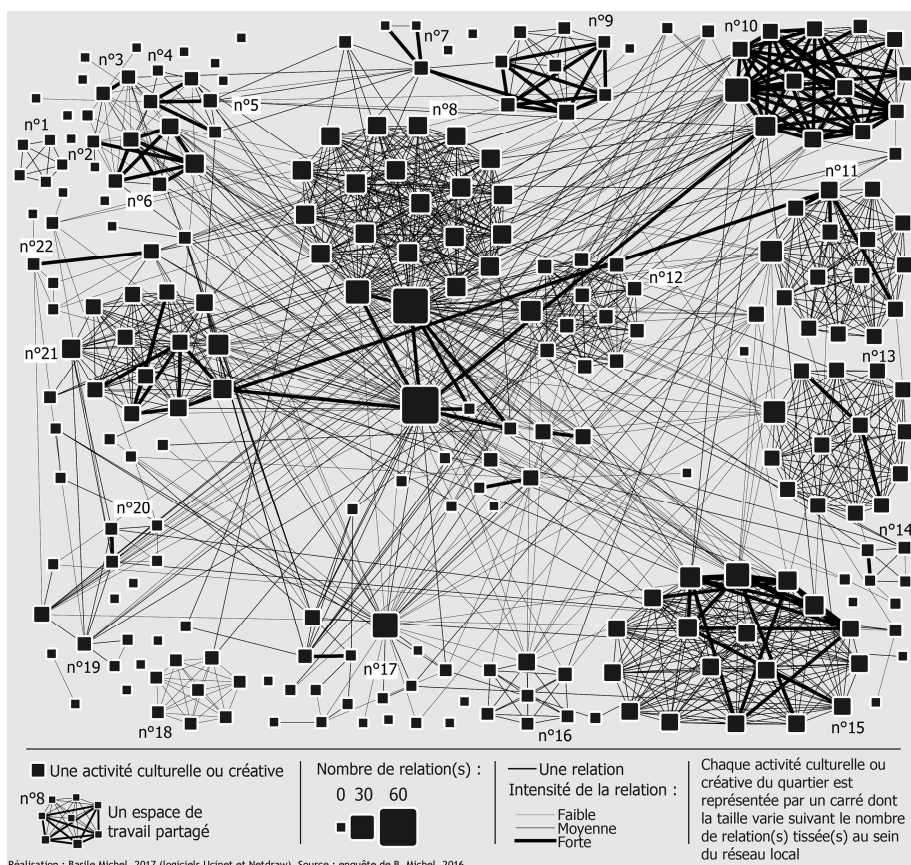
n°1
n°2
n°3
n°4
n°5
n°6
n°7
n°8
n°9
n°10
n°11
n°12
n°13
n°14
n°15
n°16
n°17
n°18
n°19
n°20
n°21
n°22

Une activité culturelle ou créative

n°8 Un espace de travail partagé

Nombre de relation(s) :
0 30 60

Une relation
Intensité de la relation :
Faible
Moyenne
Forte

Chaque activité culturelle ou créative du quartier est représentée par un carré dont la taille varie suivant le nombre de relation(s) tissée(s) au sein du réseau local

Réalisation : Basile Michel, 2017 (logiciels Ucinet et Netdraw). Source : enquête de B. Michel, 2016